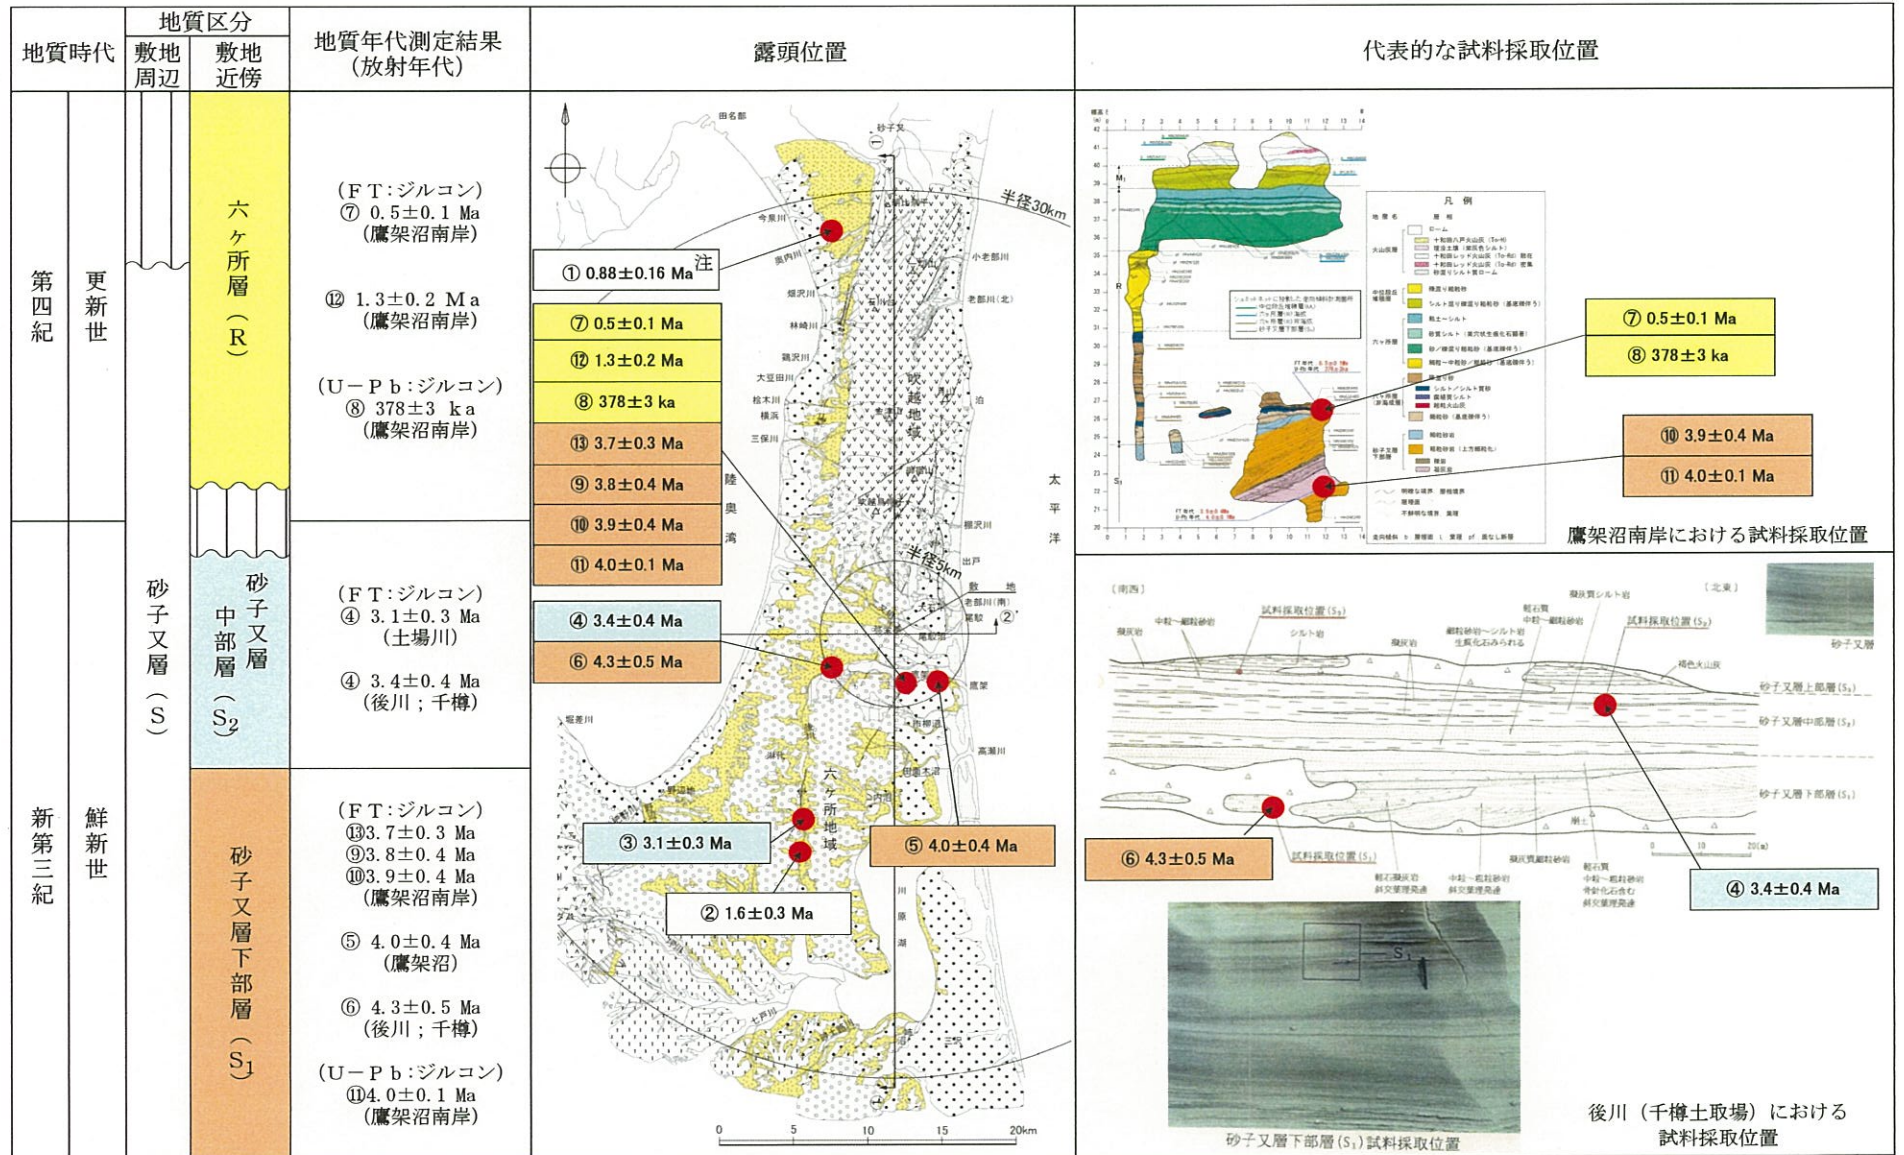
| 地質時代 | | 地質区分 敷地周辺 | 地質区分 敷地近傍 | 地質年代測定結果（放射年代） |
|---|---|---|---|---|
| 第四紀 | 更新世 | 砂子又層（S） | 六ヶ所層（R） | （ＦＴ:ジルコン） ⑦ 0.5±0.1 Ma（鷹架沼南岸） ⑫ 1.3±0.2 Ma（鷹架沼南岸） （Ｕ－Ｐｂ:ジルコン） ⑧ 378±3 ka（鷹架沼南岸） |
| 新第三紀 | 鮮新世 | | 砂子又層中部層（$S_2$） | （ＦＴ:ジルコン） ④ 3.1±0.3 Ma（土場川） ④ 3.4±0.4 Ma（後川；千樽） |
| | | | 砂子又層下部層（$S_1$） | （ＦＴ:ジルコン） ⑬3.7±0.3 Ma ⑨3.8±0.4 Ma ⑩3.9±0.4 Ma（鷹架沼南岸） ⑤ 4.0±0.4 Ma（鷹架沼） ⑥ 4.3±0.5 Ma（後川；千樽） （Ｕ－Ｐｂ:ジルコン） ⑪4.0±0.1 Ma（鷹架沼南岸） |

露頭位置

① 0.88±0.16 Ma注
⑦ 0.5±0.1 Ma
⑫ 1.3±0.2 Ma
⑧ 378±3 ka
⑬ 3.7±0.3 Ma
⑨ 3.8±0.4 Ma
⑩ 3.9±0.4 Ma
⑪ 4.0±0.1 Ma
④ 3.4±0.4 Ma
⑥ 4.3±0.5 Ma
③ 3.1±0.3 Ma
② 1.6±0.3 Ma
⑤ 4.0±0.4 Ma
半径30km
半径5km
田名部 砂子又 今泉川 奥内川 小老部川 老部川（北） 陸奥湾 太平洋 六ヶ所地域 敷地 鷹架 尾駮 堀差川 七戸川 高瀬川 泊 出戸 0 5 10 15 20km

代表的な試料採取位置

凡例
⑦ 0.5±0.1 Ma
⑧ 378±3 ka
⑩ 3.9±0.4 Ma
⑪ 4.0±0.1 Ma
鷹架沼南岸における試料採取位置

［南西］ ［北東］
試料採取位置（$S_1$） 試料採取位置（$S_2$） 砂子又層 砂子又層上部層（$S_3$） 砂子又層中部層（$S_2$） 砂子又層下部層（$S_1$）
⑥ 4.3±0.5 Ma
④ 3.4±0.4 Ma
砂子又層下部層（$S_1$）試料採取位置
後川（千樽土取場）における試料採取位置